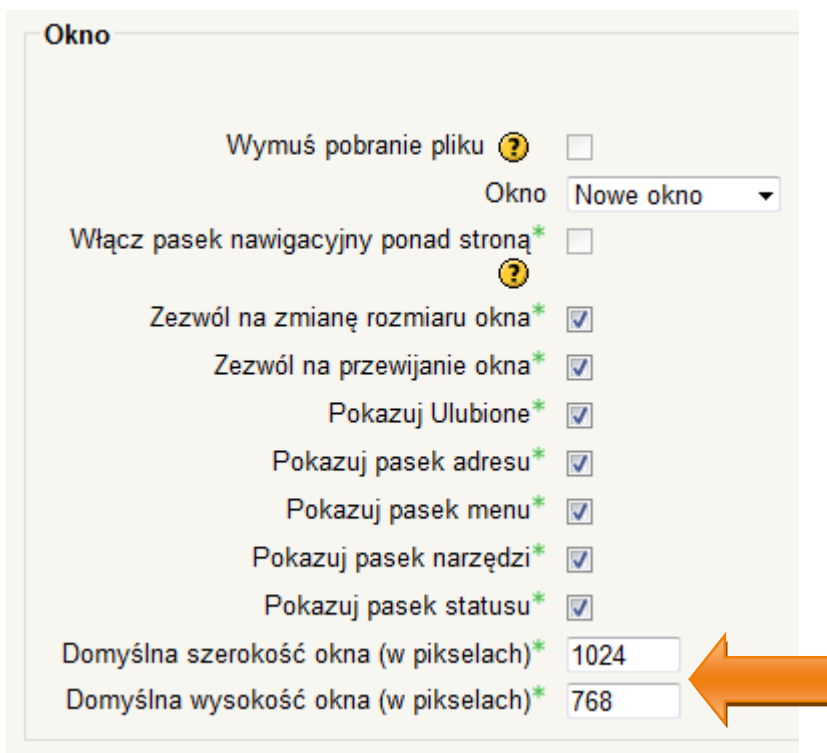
Okno

Wymuś pobranie pliku

Okno Nowe okno

Włącz pasek nawigacyjny ponad stroną*

Zezwól na zmianę rozmiaru okna*

Zezwól na przewijanie okna*

Pokazuj Ulubione*

Pokazuj pasek adresu*

Pokazuj pasek menu*

Pokazuj pasek narzędzi*

Pokazuj pasek statusu*

Domyślna szerokość okna (w pikselach)* 1024

Domyślna wysokość okna (w pikselach)* 768